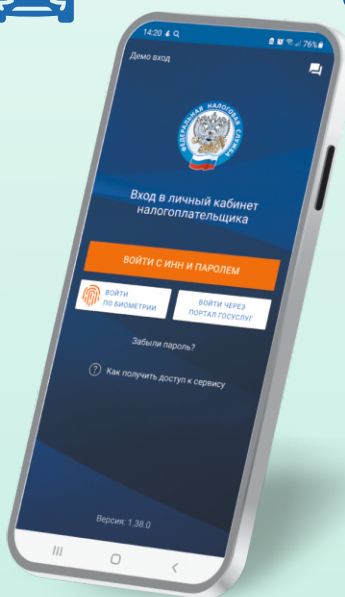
14:20
76%
Демо вход

ФЕДЕРАЛЬНАЯ НАЛОГОВАЯ СЛУЖБА

Вход в личный кабинет налогоплательщика

ВОЙТИ С ИНН И ПАРОЛЕМ

ВОЙТИ ПО БИОМЕТРИИ

ВОЙТИ ЧЕРЕЗ ПОРТАЛ ГОСУСЛУГ

Забыли пароль?

Как получить доступ к сервису

Версия: 1.38.0